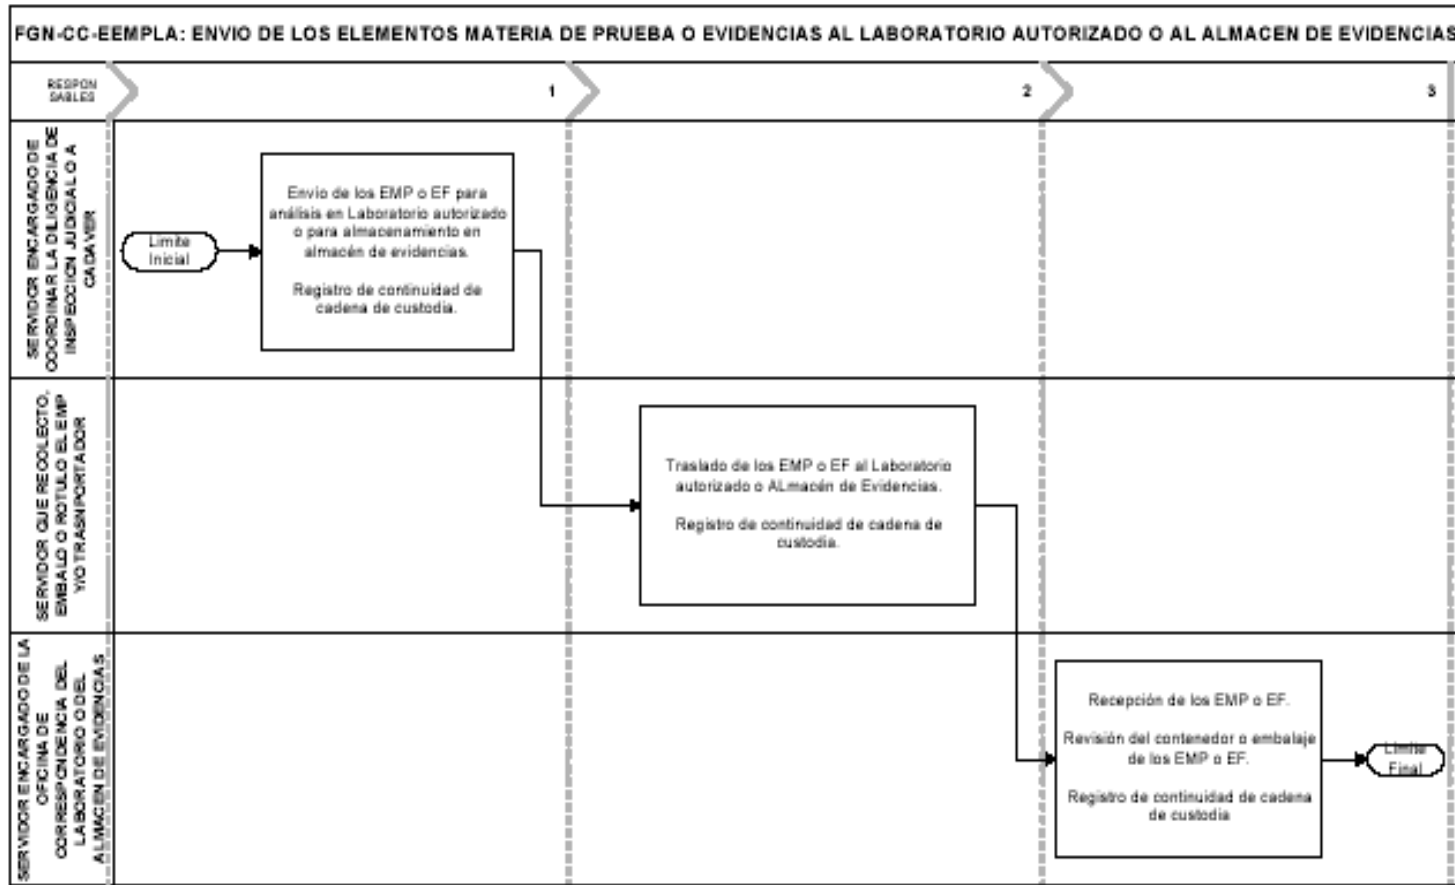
FGN-CC-EEMPLA: ENVIO DE LOS ELEMENTOS MATERIA DE PRUEBA O EVIDENCIAS AL LABORATORIO AUTORIZADO O AL ALMACEN DE EVIDENCIAS

RESPONSABLES

1

2

3

SERVIDOR ENCARGADO DE COORDINAR LA DILIGENCIA DE INSPECCIÓN JUDICIAL O A CADAVER

Limite Inicial

Envio de los EMP o EF para análisis en Laboratorio autorizado o para almacenamiento en almacén de evidencias.

Registro de continuidad de cadena de custodia.

SERVIDOR QUE RECOLECTO, EMBALO O ROTULO EL EMP Y/O TRASNPORTADOR

Traslado de los EMP o EF al Laboratorio autorizado o ALmacén de Evidencias.

Registro de continuidad de cadena de custodia.

SERVIDOR ENCARGADO DE LA OFICINA DE CORRESPONDENCIA DEL LABORATORIO O DEL ALMACEN DE EVIDENCIAS

Recepción de los EMP o EF.

Revisión del contenedor o embalaje de los EMP o EF.

Registro de continuidad de cadena de custodia

Limite Final